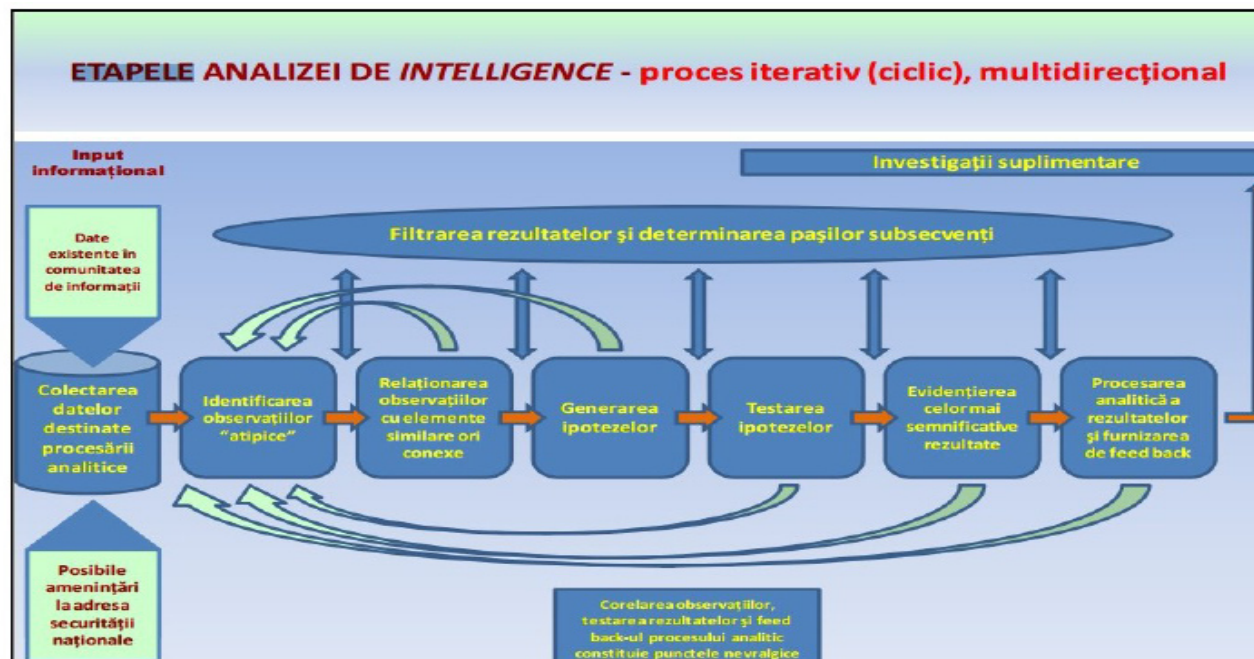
ETAPELE ANALIZEI DE *INTELLIGENCE* - proces iterativ (ciclic), multidirecţional

Input informaţional

Investigaţii suplimentare

Date existente în comunitatea de informaţii

Filtrarea rezultatelor şi determinarea paşilor subsecvenţi

Colectarea datelor destinate procesării analitice

Identificarea observaţiilor "atipice"

Relaţionarea observaţiilor cu elemente similare ori conexe

Generarea ipotezelor

Testarea ipotezelor

Evidenţierea celor mai semnificative rezultate

Procesarea analitică a rezultatelor şi furnizarea de feed back

Posibile ameninţări la adresa securităţii naţionale

Corelarea observaţiilor, testarea rezultatelor şi feed back-ul procesului analitic constituie punctele nevralgice